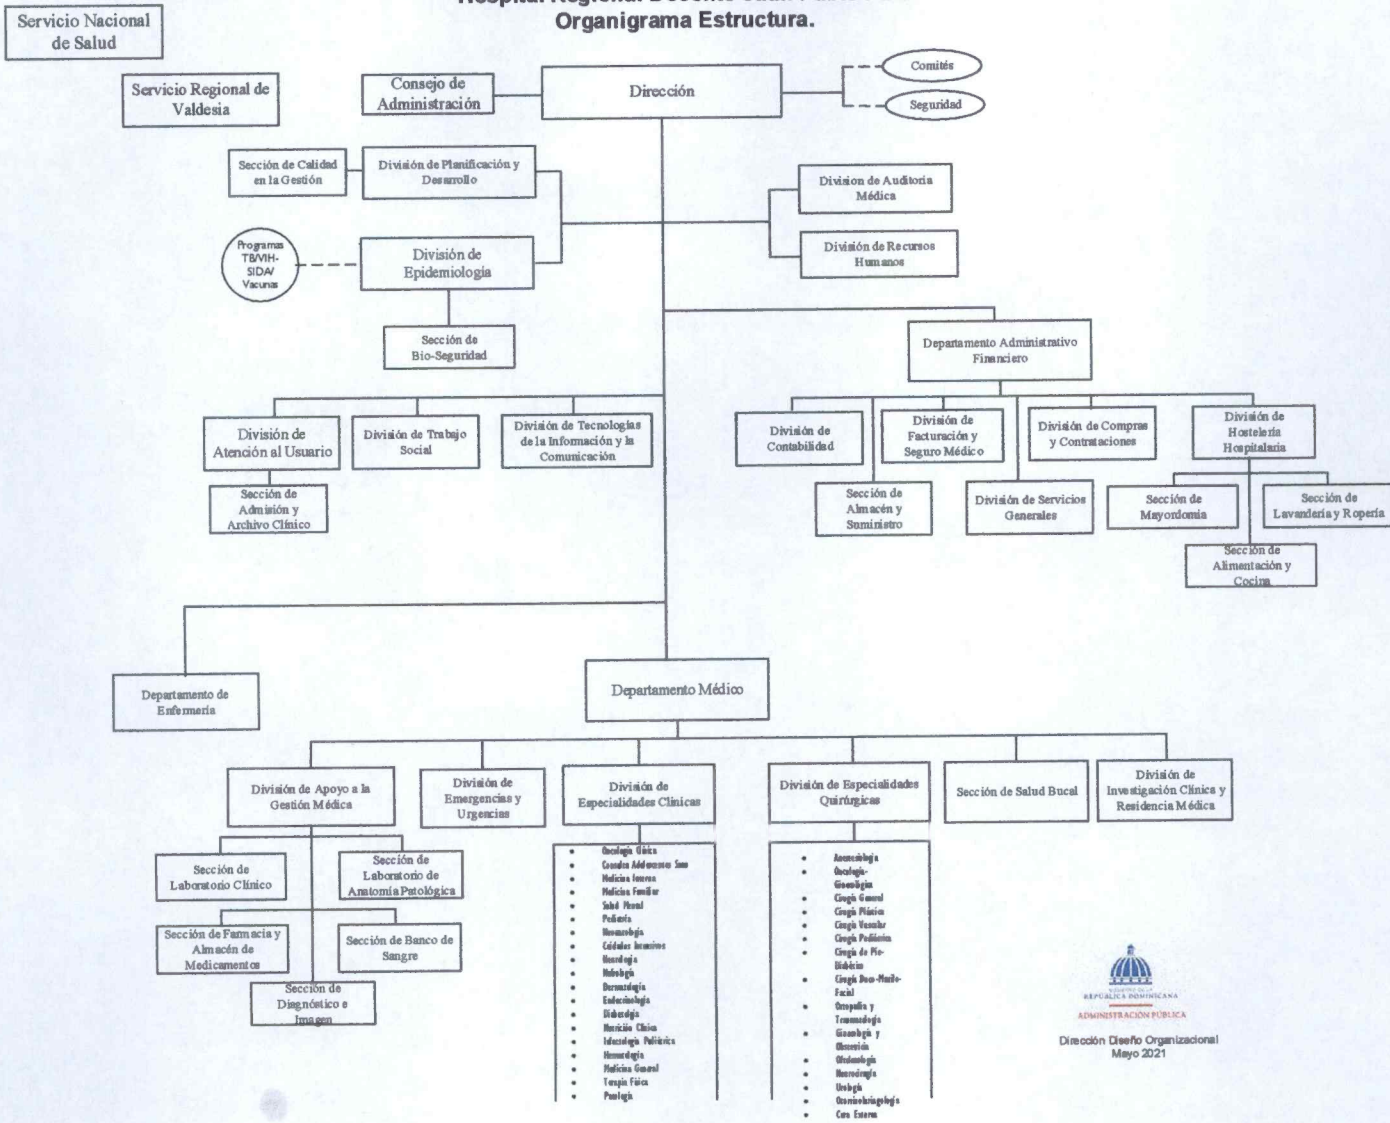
Hospital Regional Docente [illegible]
Organigrama Estructura.

Servicio Nacional de Salud

Servicio Regional de Valdesia

Consejo de Administración

Dirección

Comités

Seguridad

Sección de Calidad en la Gestión

División de Planificación y Desarrollo

División de Auditoria Médica

División de Recursos Humanos

Programas TB/VIH-SIDA/ Vacunas

División de Epidemiologia

Sección de Bio-Seguridad

Departamento Administrativo Financiero

División de Atención al Usuario

División de Trabajo Social

División de Tecnologías de la Información y la Comunicación

División de Contabilidad

División de Facturación y Seguro Médico

División de Compras y Contrataciones

División de Hostelería Hospitalaria

Sección de Admisión y Archivo Clínico

Sección de Almacén y Suministro

División de Servicios Generales

Sección de Mayordomía

Sección de Lavandería y Ropería

Sección de Alimentación y Cocina

Departamento de Enfermería

Departamento Médico

División de Apoyo a la Gestión Médica

División de Emergencias y Urgencias

División de Especialidades Clínicas

División de Especialidades Quirúrgicas

Sección de Salud Bucal

División de Investigación Clínica y Residencia Médica

Sección de Laboratorio Clínico

Sección de Laboratorio de Anatomía Patológica

Sección de Farmacia y Almacén de Medicamentos

Sección de Banco de Sangre

Sección de Diagnóstico e Imagen

- Oncología Clínica
- Consulta Adolescentes Sano
- Medicina Interna
- Medicina Familiar
- Salud Mental
- Pediatría
- Neumología
- Cuidados Intensivos
- Neurología
- Nefrología
- Dermatología
- Endocrinología
- Diabetología
- Nutrición Clínica
- Infectología Pediátrica
- Hematología
- Medicina General
- Terapia Física
- Psicología

- Anestesiología
- Oncología-Ginecología
- Cirugía General
- Cirugía Plástica
- Cirugía Vascular
- Cirugía Pediátrica
- Cirugía de Pie-Diabético
- Cirugía Buco-Maxilo-Facial
- Ortopedia y Traumatología
- Ginecología y Obstetricia
- Oftalmología
- Neurocirugía
- Urología
- Otorrinolaringología
- Cuo Enarea

REPÚBLICA DOMINICANA
ADMINISTRACIÓN PÚBLICA

Dirección Diseño Organizacional
Mayo 2021